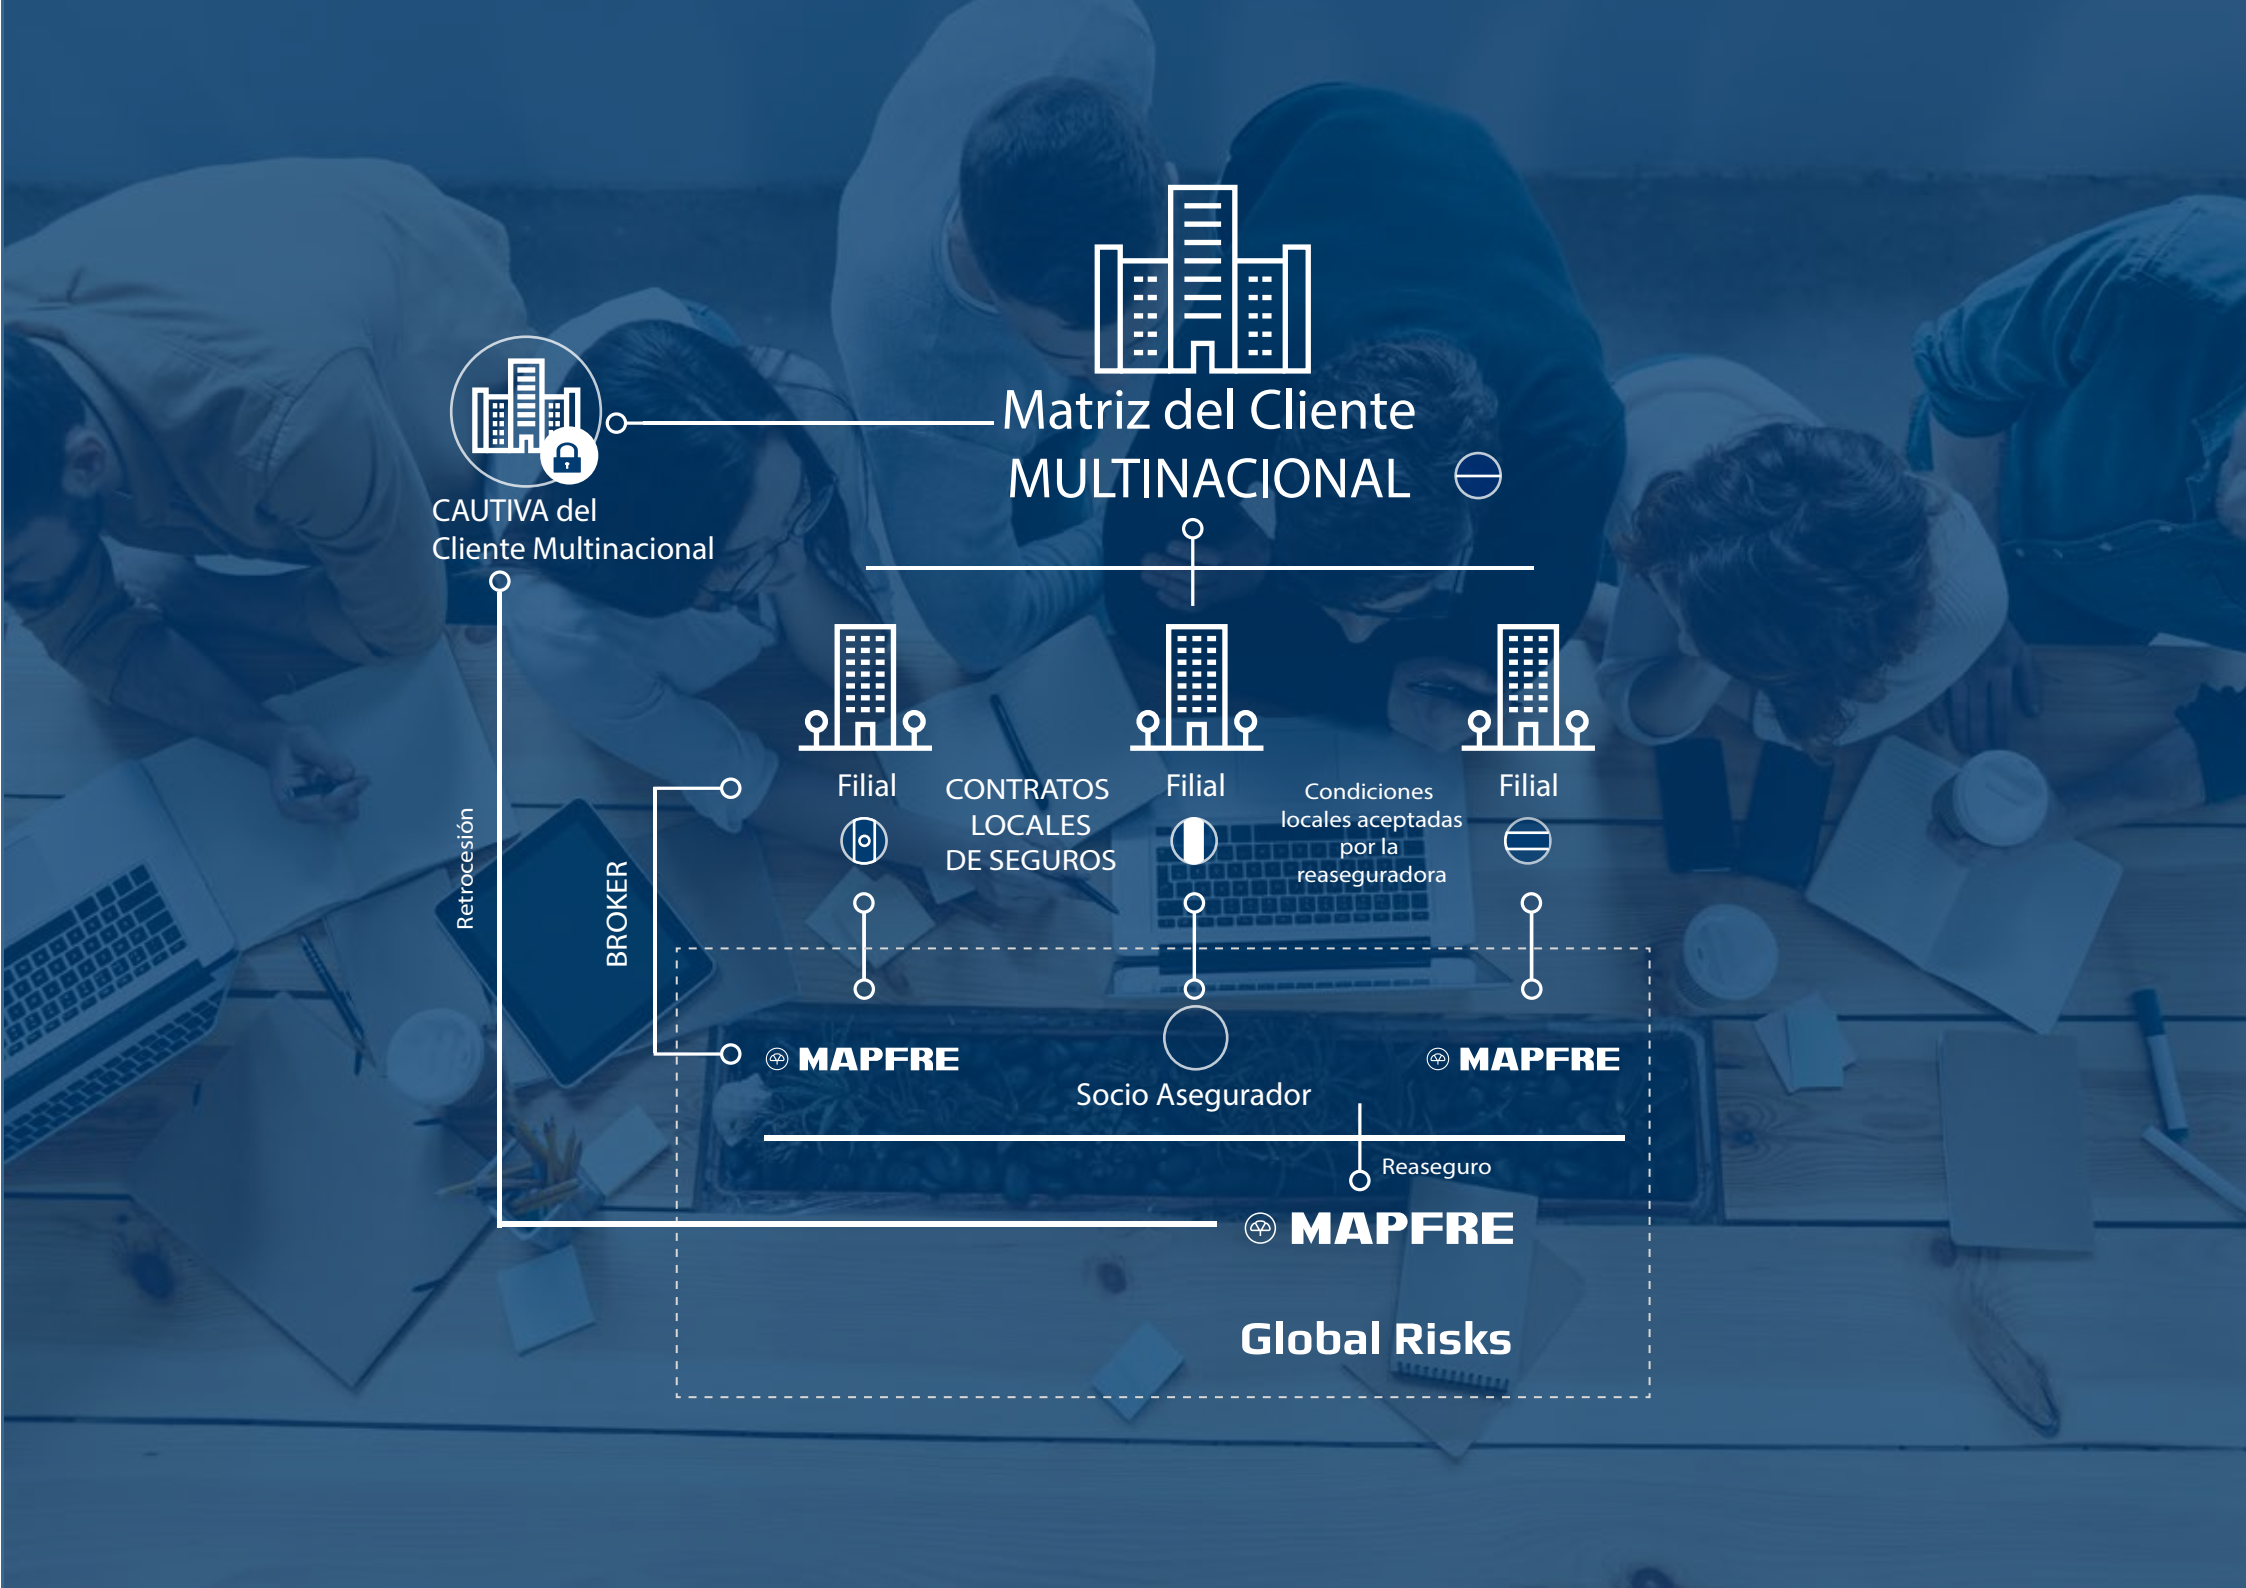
Matriz del Cliente
MULTINACIONAL

CAUTIVA del
Cliente Multinacional

Retrocesión

BROKER

Filial

CONTRATOS
LOCALES
DE SEGUROS

Filial

Condiciones
locales aceptadas
por la
reaseguradora

Filial

MAPFRE

Socio Asegurador

MAPFRE

Reaseguro

MAPFRE

Global Risks